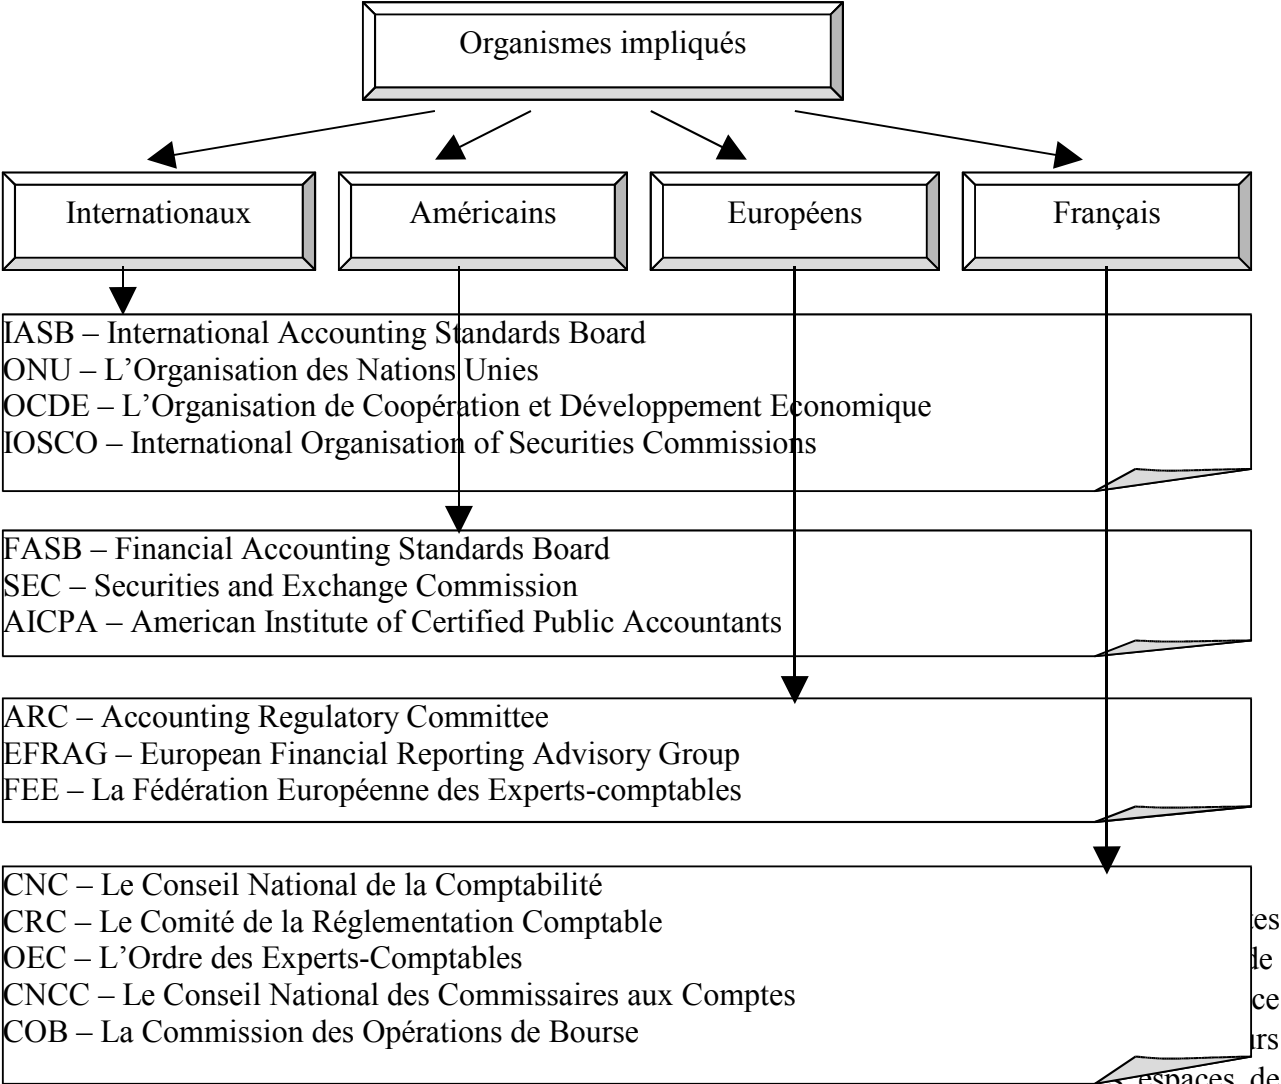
Organismes impliqués

Internationaux

Américains

Européens

Français

IASB – International Accounting Standards Board
ONU – L'Organisation des Nations Unies
OCDE – L'Organisation de Coopération et Développement Economique
IOSCO – International Organisation of Securities Commissions

FASB – Financial Accounting Standards Board
SEC – Securities and Exchange Commission
AICPA – American Institute of Certified Public Accountants

ARC – Accounting Regulatory Committee
EFRAG – European Financial Reporting Advisory Group
FEE – La Fédération Européenne des Experts-comptables

CNC – Le Conseil National de la Comptabilité
CRC – Le Comité de la Réglementation Comptable
OEC – L'Ordre des Experts-Comptables
CNCC – Le Conseil National des Commissaires aux Comptes
COB – La Commission des Opérations de Bourse

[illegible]es
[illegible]de
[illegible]ce
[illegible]rs
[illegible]espaces de